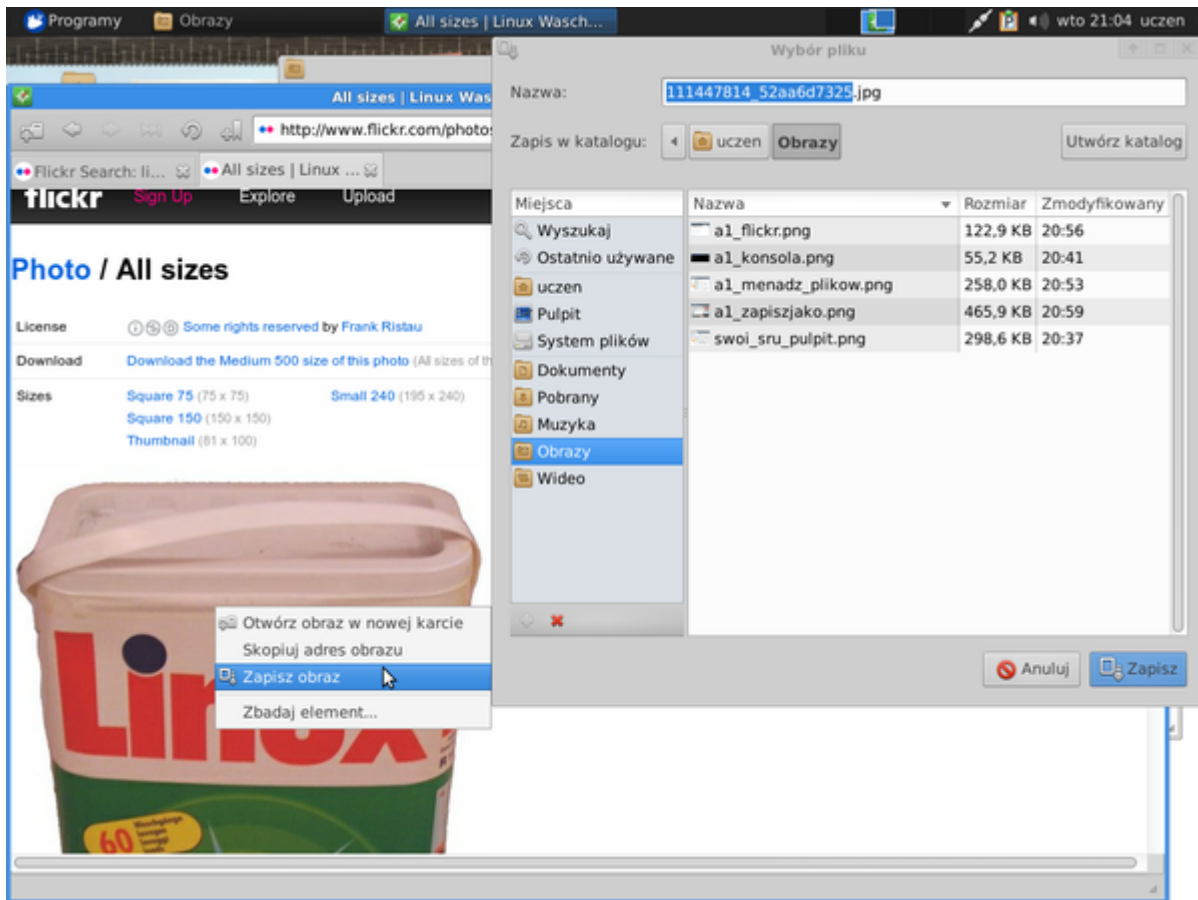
Programy Obrazy All sizes | Linux Wasch... wto 21:04 uczen

All sizes | Linux Was

http://www.flickr.com/photos

Flickr Search: li... All sizes | Linux ...

flickr Sign Up Explore Upload

Photo / All sizes

License Some rights reserved by Frank Ristau

Download Download the Medium 500 size of this photo (All sizes of th

Sizes Square 75 (75 x 75) Small 240 (195 x 240)
Square 150 (150 x 150)
Thumbnail (81 x 100)

Otwórz obraz w nowej karcie
Skopiuj adres obrazu
Zapisz obraz
Zbadaj element...

Linux

60

Wybór pliku

Nazwa: 111447814_52aa6d7325.jpg

Zapis w katalogu: uczen Obrazy Utwórz katalog

| Miejsca |
|---|
| Wyszukaj |
| Ostatnio używane |
| uczen |
| Pulpit |
| System plików |
| Dokumenty |
| Pobrany |
| Muzyka |
| Obrazy |
| Wideo |

| Nazwa | Rozmiar | Zmodyfikowany |
|---|---|---|
| a1_flickr.png | 122,9 KB | 20:56 |
| a1_konsola.png | 55,2 KB | 20:41 |
| a1_menadz_plikow.png | 258,0 KB | 20:53 |
| a1_zapiszjako.png | 465,9 KB | 20:59 |
| swoi_sru_pulpit.png | 298,6 KB | 20:37 |

Anuluj Zapisz